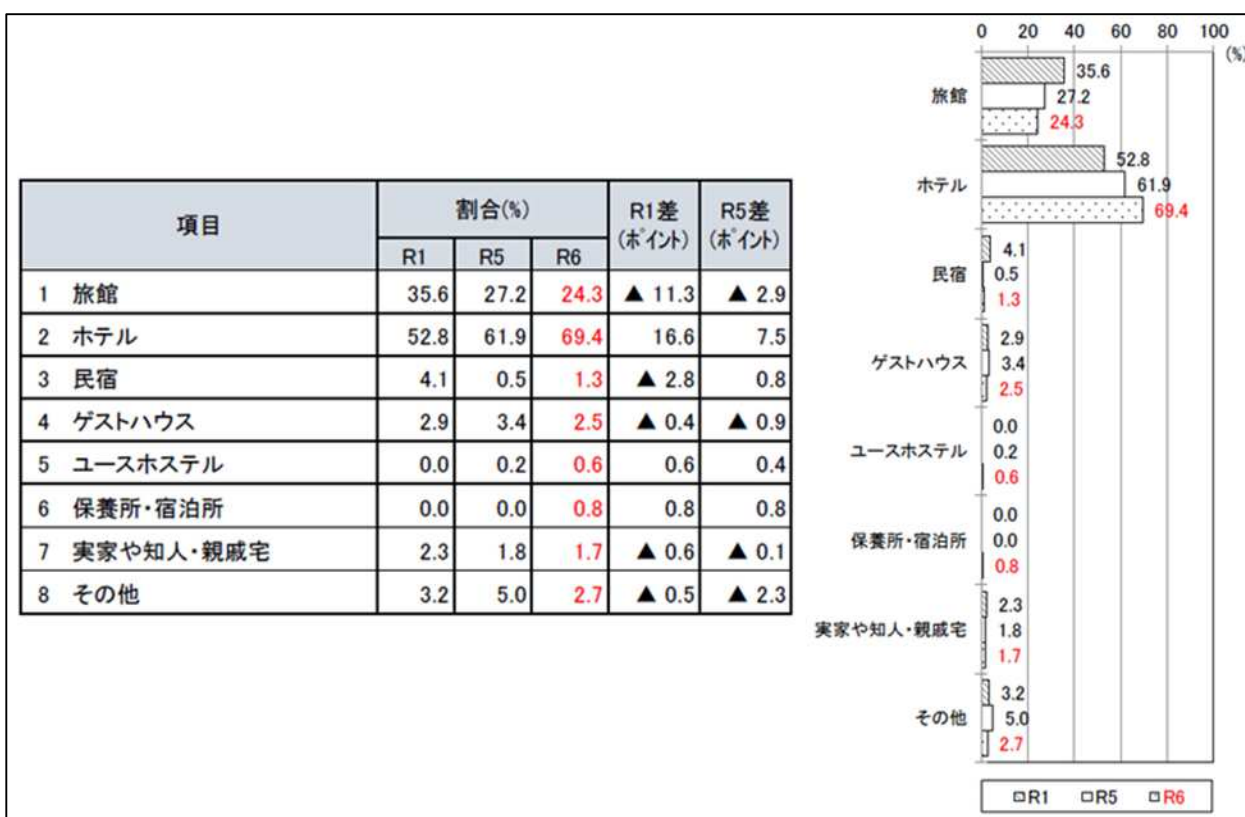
| 項目 | 割合(%) R1 | R5 | R6 | R1差 (ポイント) | R5差 (ポイント) |
|---|---|---|---|---|---|
| 1 旅館 | 35.6 | 27.2 | 24.3 | ▲ 11.3 | ▲ 2.9 |
| 2 ホテル | 52.8 | 61.9 | 69.4 | 16.6 | 7.5 |
| 3 民宿 | 4.1 | 0.5 | 1.3 | ▲ 2.8 | 0.8 |
| 4 ゲストハウス | 2.9 | 3.4 | 2.5 | ▲ 0.4 | ▲ 0.9 |
| 5 ユースホステル | 0.0 | 0.2 | 0.6 | 0.6 | 0.4 |
| 6 保養所・宿泊所 | 0.0 | 0.0 | 0.8 | 0.8 | 0.8 |
| 7 実家や知人・親戚宅 | 2.3 | 1.8 | 1.7 | ▲ 0.6 | ▲ 0.1 |
| 8 その他 | 3.2 | 5.0 | 2.7 | ▲ 0.5 | ▲ 2.3 |

0 20 40 60 80 100 (%)

旅館 35.6 27.2 24.3
ホテル 52.8 61.9 69.4
民宿 4.1 0.5 1.3
ゲストハウス 2.9 3.4 2.5
ユースホステル 0.0 0.2 0.6
保養所・宿泊所 0.0 0.0 0.8
実家や知人・親戚宅 2.3 1.8 1.7
その他 3.2 5.0 2.7

R1 R5 R6